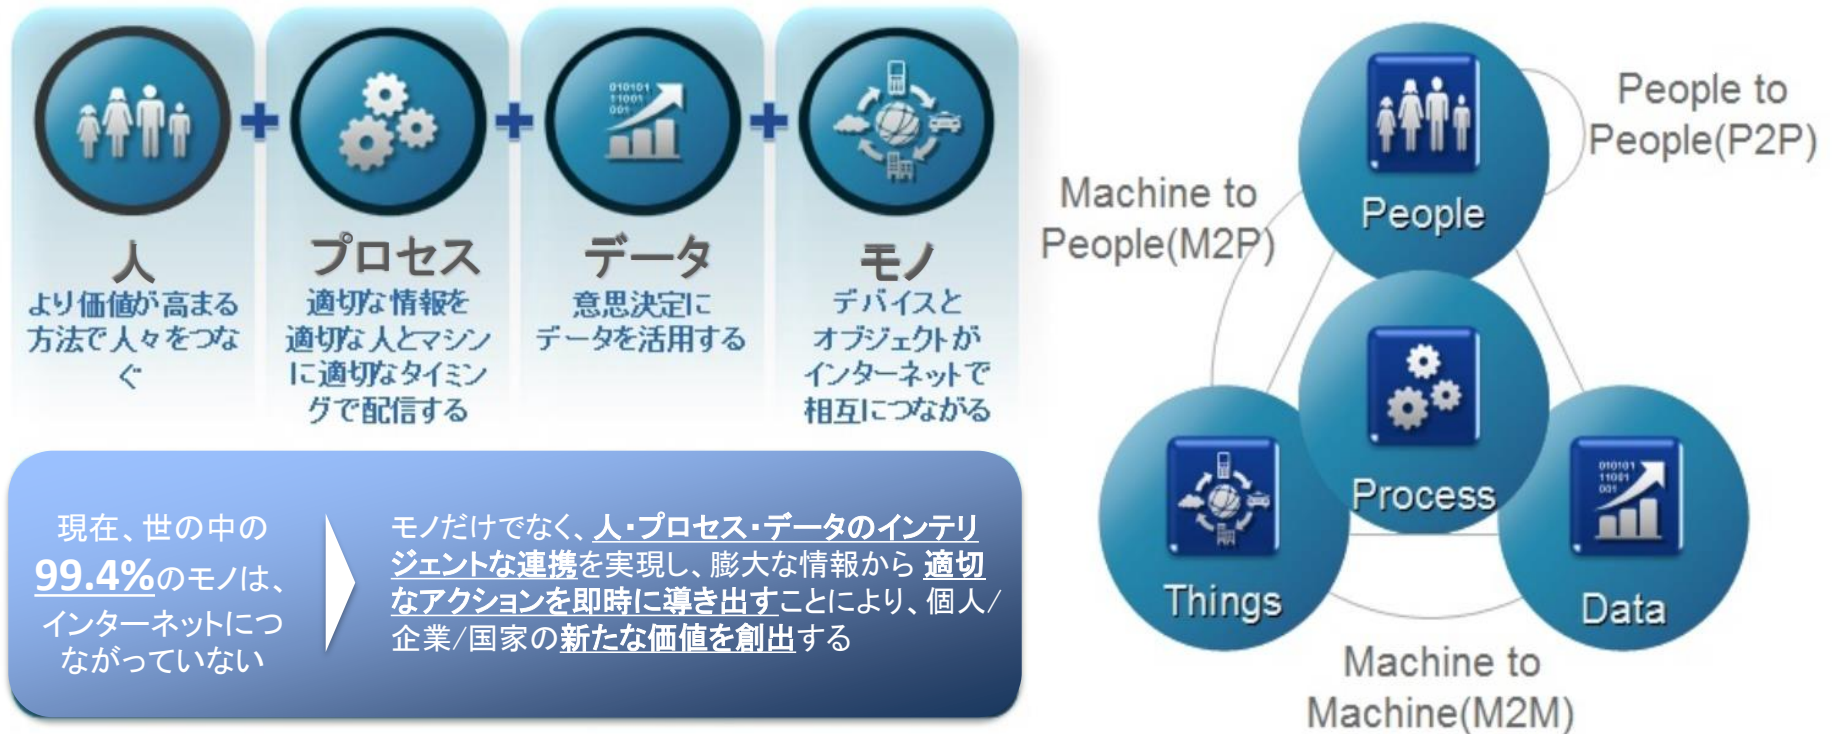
人
より価値が高まる方法で人々をつなぐ

プロセス
適切な情報を適切な人とマシンに適切なタイミングで配信する

データ
意思決定にデータを活用する

モノ
デバイスとオブジェクトがインターネットで相互につながる

現在、世の中の99.4%のモノは、インターネットにつながっていない

モノだけでなく、人・プロセス・データのインテリジェントな連携を実現し、膨大な情報から適切なアクションを即時に導き出すことにより、個人/企業/国家の新たな価値を創出する

People to People(P2P)

Machine to People(M2P)

People

Process

Things

Data

Machine to Machine(M2M)